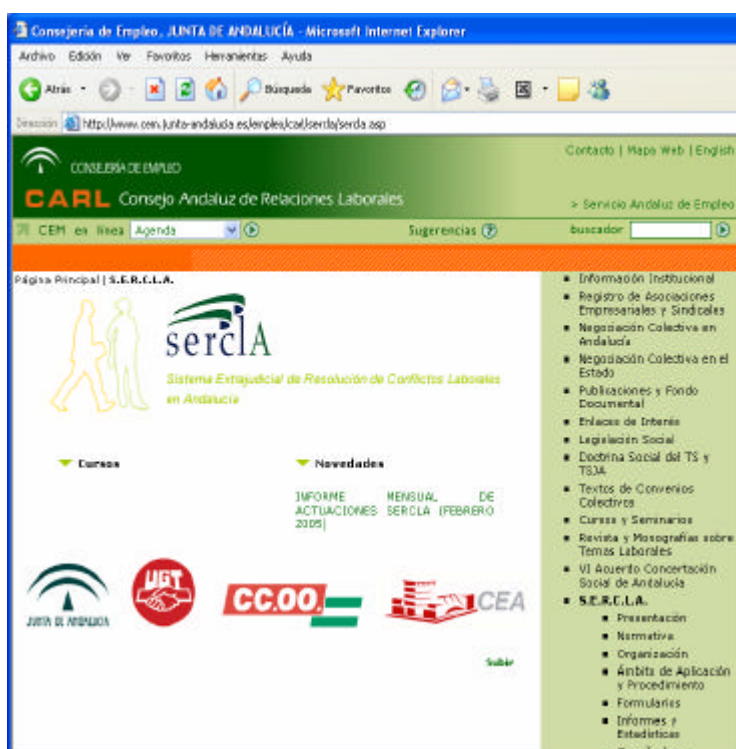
Consejería de Empleo. JUNTA DE ANDALUCÍA - Microsoft Internet Explorer

Archivo Edición Ver Favoritos Herramientas Ayuda

Atrás Búsqueda Favoritos

Dirección http://www.cem.junta-andalucia.es/empleo/carl/sercla/sercla.asp

CONSEJERÍA DE EMPLEO

CARL Consejo Andaluz de Relaciones Laborales

Contacto | Mapa Web | English

> Servicio Andaluz de Empleo

CEM en línea Agenda

Sugerencias

buscador

Página Principal | S.E.R.C.L.A.

sercla

Sistema Extrajudicial de Resolución de Conflictos Laborales en Andalucía

Cursos

Novedades

INFORME MENSUAL DE ACTUACIONES SERCLA (FEBRERO 2005)

JUNTA DE ANDALUCIA

UGT

CC.OO.

CEA

Subir

- Información Institucional
- Registro de Asociaciones Empresariales y Sindicales
- Negociación Colectiva en Andalucía
- Negociación Colectiva en el Estado
- Publicaciones y Fondo Documental
- Enlaces de Interés
- Legislación Social
- Doctrina Social del TS y TSJA
- Textos de Convenios Colectivos
- Cursos y Seminarios
- Revista y Monografías sobre Temas Laborales
- VI Acuerdo Concertación Social de Andalucía
- S.E.R.C.L.A.
  - Presentación
  - Normativa
  - Organización
  - Ámbito de Aplicación y Procedimiento
  - Formularios
  - Informes y Estadísticas